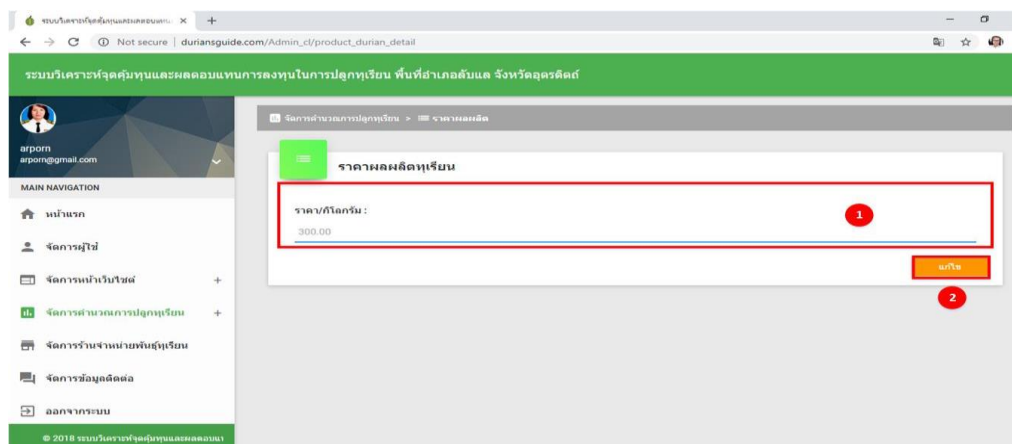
ระบบวิเคราะห์จุดคุ้มทุนและผลตอบแทน ×
Not secure | duriansguide.com/Admin_cl/product_durian_detail

ระบบวิเคราะห์จุดคุ้มทุนและผลตอบแทนการลงทุนในการปลูกทุเรียน พื้นที่อำเภอลับแล จังหวัดอุตรดิตถ์

arporn
arporn@gmail.com

MAIN NAVIGATION
หน้าแรก
จัดการผู้ใช้
จัดการหน้าเว็บไซต์ +
จัดการคำนวณการปลูกทุเรียน +
จัดการร้านจำหน่ายพันธุ์ทุเรียน
จัดการข้อมูลติดต่อ
ออกจากระบบ

© 2018 ระบบวิเคราะห์จุดคุ้มทุนและผลตอบแ

จัดการคำนวณการปลูกทุเรียน > ราคาผลผลิต

ราคาผลผลิตทุเรียน

ราคา/กิโลกรัม :
300.00

1

แก้ไข

2